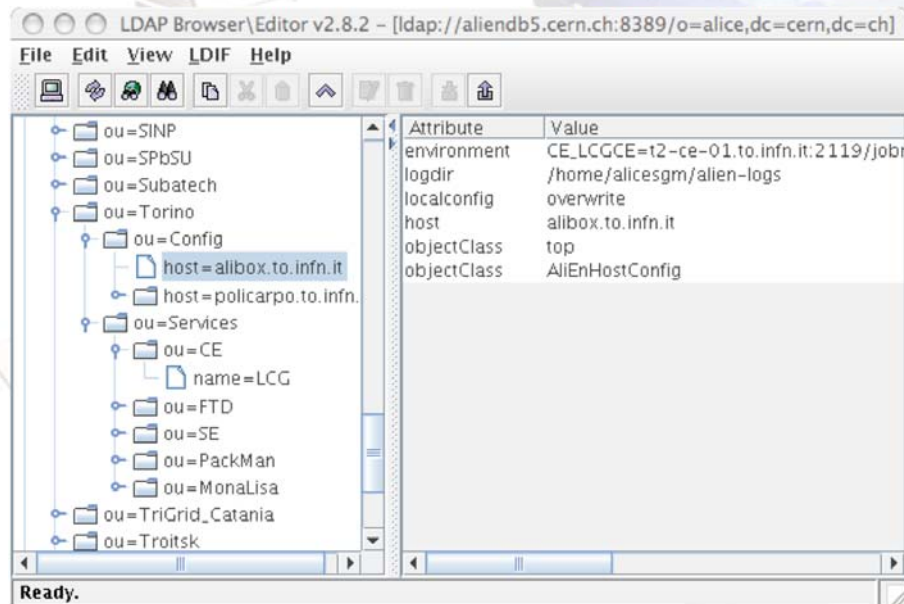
LDAP Browser\Editor v2.8.2 - [ldap://aliendb5.cern.ch:8389/o=alice,dc=cern,dc=ch]

File Edit View LDIF Help

ou=SINP
ou=SPbSU
ou=Subatech
ou=Torino
ou=Config
host=alibox.to.infn.it
host=policarpo.to.infn.
ou=Services
ou=CE
name=LCG
ou=FTD
ou=SE
ou=PackMan
ou=MonaLisa
ou=TriGrid_Catania
ou=Troitsk

| Attribute | Value |
|---|---|
| environment | CE_LCGCE=t2-ce-01.to.infn.it:2119/jobr |
| logdir | /home/alicesgm/alien-logs |
| localconfig | overwrite |
| host | alibox.to.infn.it |
| objectClass | top |
| objectClass | AliEnHostConfig |

Ready.